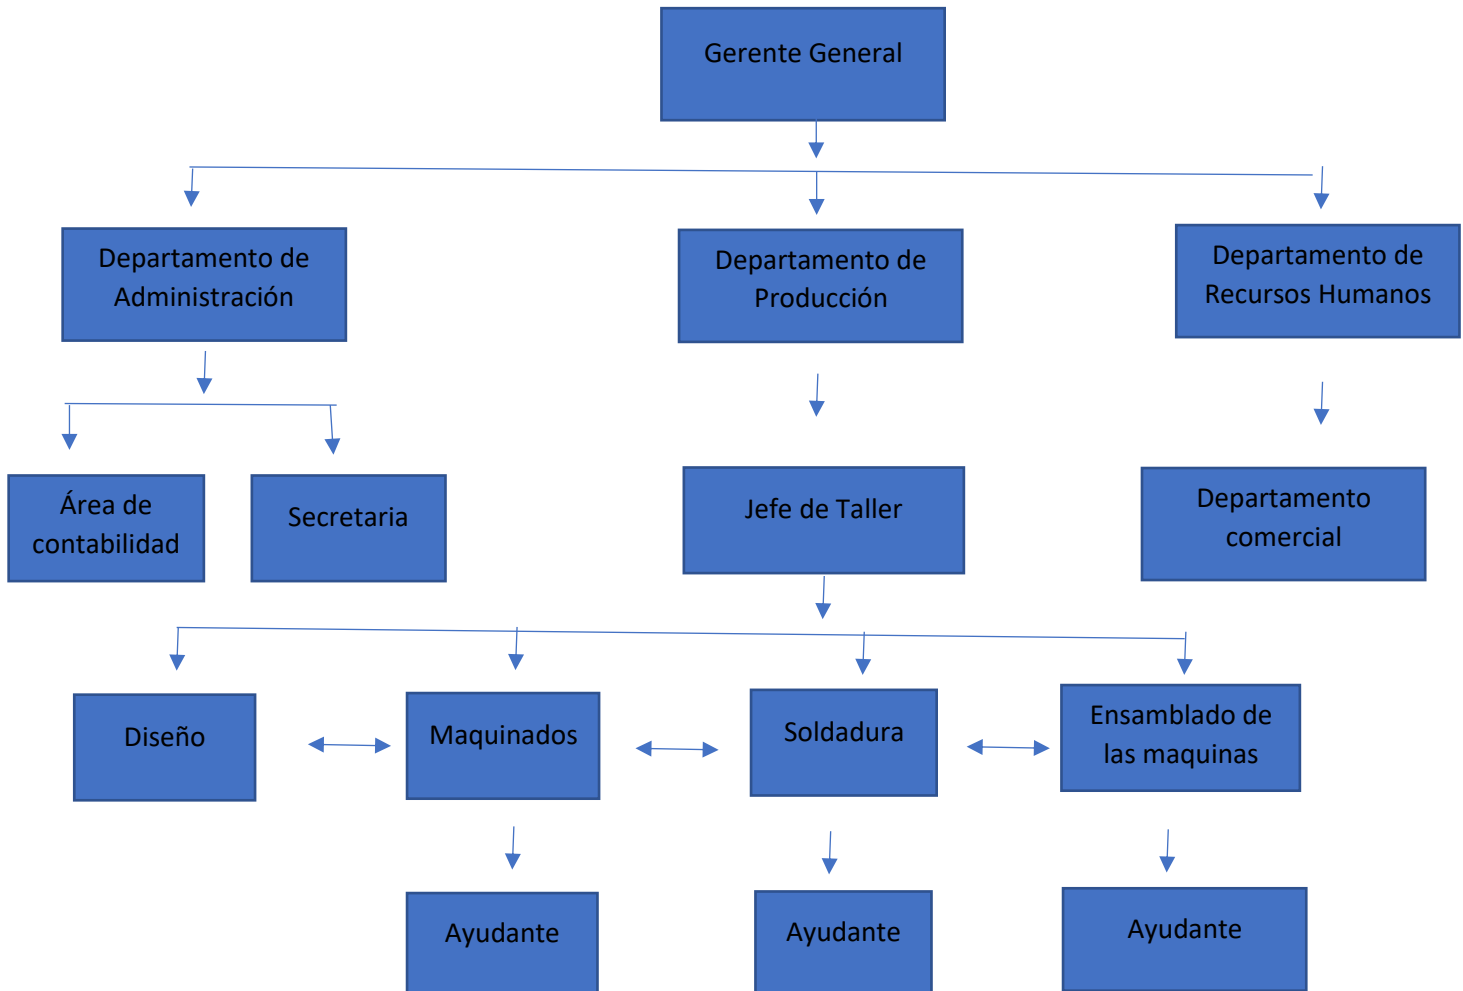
Gerente General

Departamento de Administración

Departamento de Producción

Departamento de Recursos Humanos

Área de contabilidad

Secretaria

Jefe de Taller

Departamento comercial

Diseño

Maquinados

Soldadura

Ensamblado de las maquinas

Ayudante

Ayudante

Ayudante